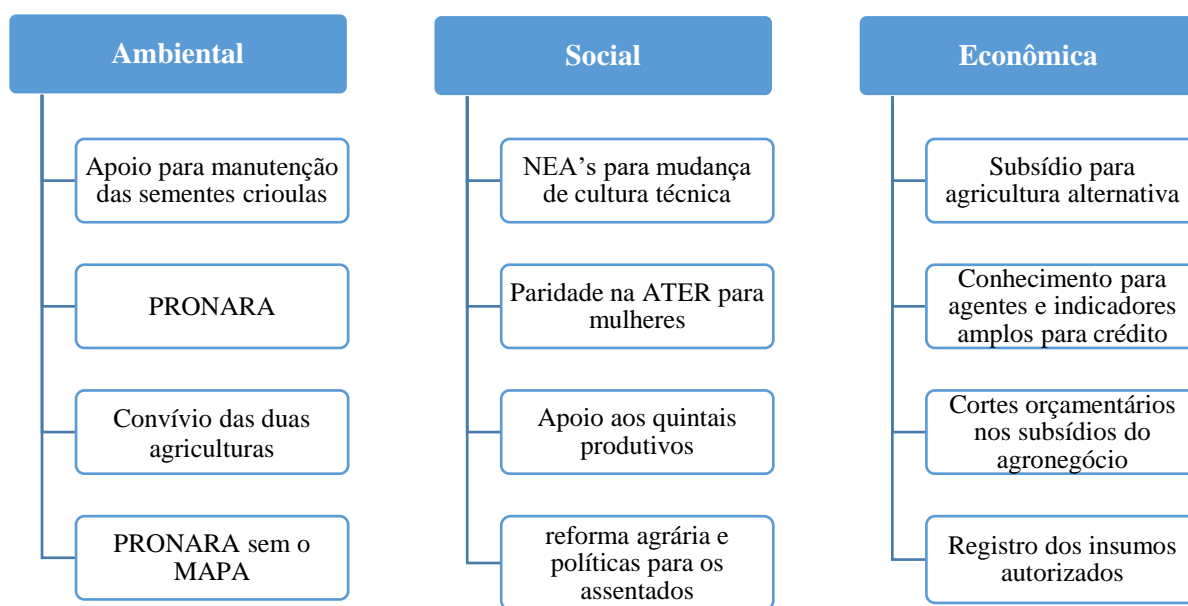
Ambiental

Apoio para manutenção das sementes crioulas

PRONARA

Convívio das duas agriculturas

PRONARA sem o MAPA

Social

NEA's para mudança de cultura técnica

Paridade na ATER para mulheres

Apoio aos quintais produtivos

reforma agrária e políticas para os assentados

Econômica

Subsídio para agricultura alternativa

Conhecimento para agentes e indicadores amplos para crédito

Cortes orçamentários nos subsídios do agronegócio

Registro dos insumos autorizados